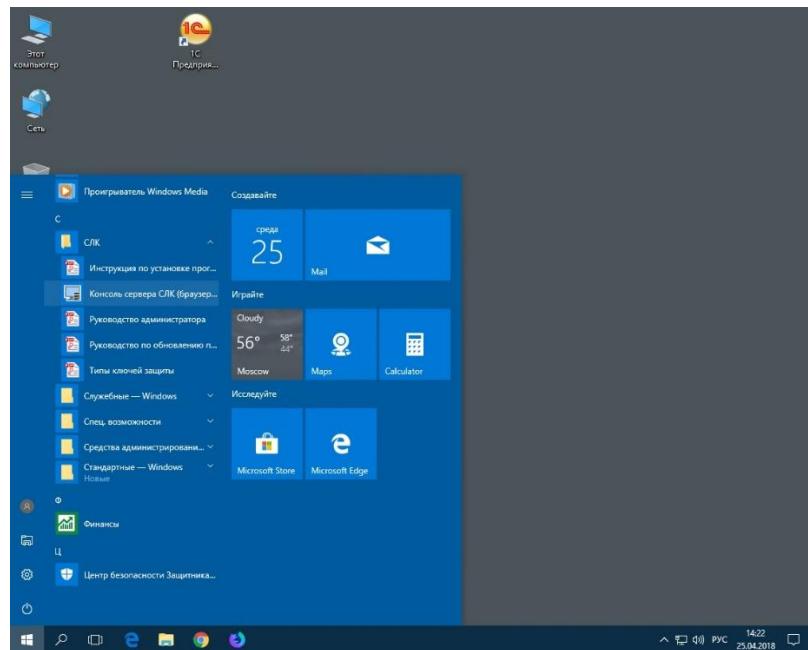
Этот компьютер

1С Предприя...

Сеть

Проигрыватель Windows Media

С

СЛК

Инструкция по установке прог...

Консоль сервера СЛК (браузер...

Руководство администратора

Руководство по обновлению п...

Типы ключей защиты

Служебные — Windows

Спец. возможности

Средства администрировани...

Стандартные — Windows
Новые

Ф

Финансы

Ц

Центр безопасности Защитника...

Создавайте

среда
25

Mail

Играйте

Cloudy
56° 58° 44°
Moscow

Maps

Calculator

Исследуйте

Microsoft Store

Microsoft Edge

РУС 14:22 25.04.2018